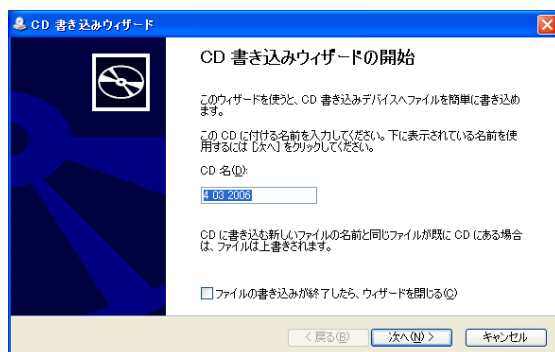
CD 書き込みウィザード

CD 書き込みウィザードの開始

このウィザードを使うと、CD 書き込みデバイスへファイルを簡単に書き込めます。

この CD に付ける名前を入力してください。下に表示されている名前を使用するには [次へ] をクリックしてください。

CD 名(D):

4 03 2006

CD に書き込む新しいファイルの名前と同じファイルが既に CD にある場合は、ファイルは上書きされます。

ファイルの書き込みが終了したら、ウィザードを閉じる(C)

< 戻る(B)  次へ(N) >  キャンセル